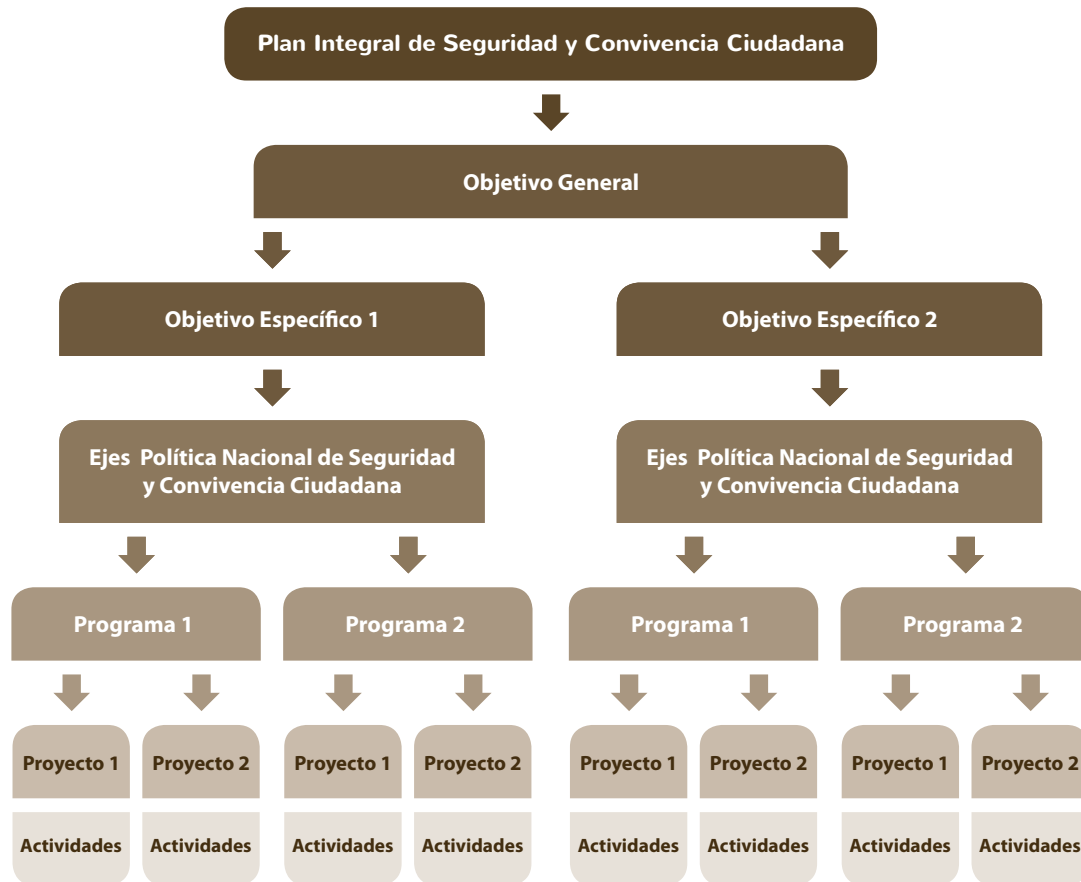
Plan Integral de Seguridad y Convivencia Ciudadana

Objetivo General

Objetivo Específico 1

Objetivo Específico 2

Ejes Política Nacional de Seguridad y Convivencia Ciudadana

Ejes Política Nacional de Seguridad y Convivencia Ciudadana

Programa 1

Programa 2

Programa 1

Programa 2

Proyecto 1

Proyecto 2

Proyecto 1

Proyecto 2

Proyecto 1

Proyecto 2

Proyecto 1

Proyecto 2

Actividades

Actividades

Actividades

Actividades

Actividades

Actividades

Actividades

Actividades